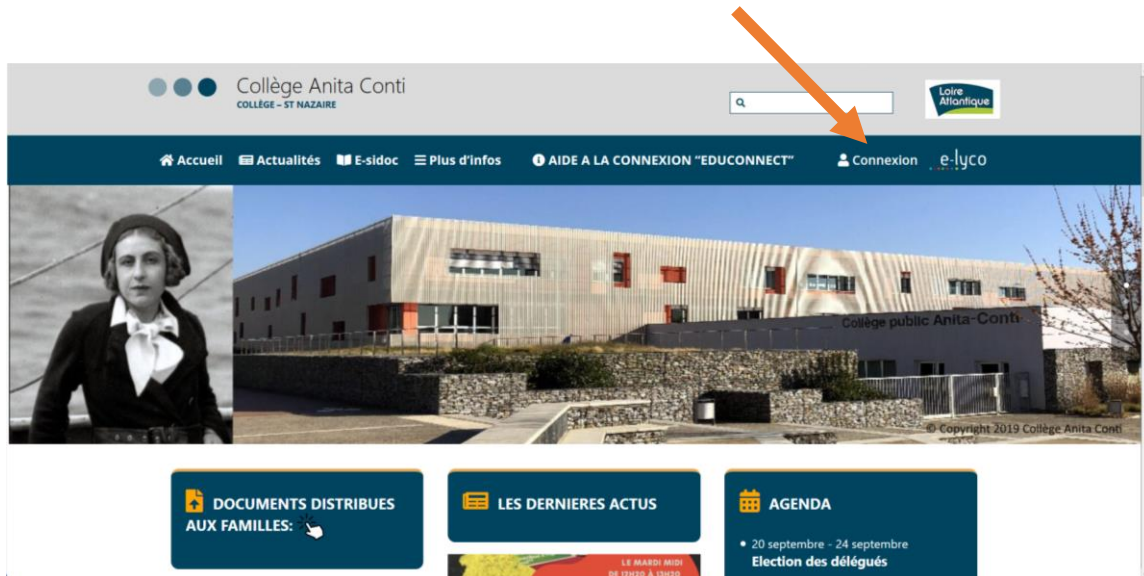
Collège Anita Conti
COLLÈGE – ST NAZAIRE

Loire Atlantique

Accueil Actualités E-sidoc Plus d'infos AIDE A LA CONNEXION "EDUCONNECT" Connexion e-lyco

Collège public Anita-Conti

© Copyright 2019 Collège Anita Conti

DOCUMENTS DISTRIBUES AUX FAMILLES:

LES DERNIERES ACTUS

LE MARDI MIDI
DE 12H30 À 13H20

AGENDA

• 20 septembre - 24 septembre
Election des délégués